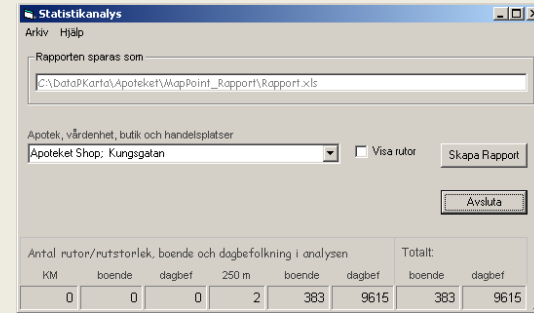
Statistikanalys

Arkiv Hjälp

Rapporten sparas som

C:\DataPKarta\Apoteket\MapPoint_Rapport\Rapport.xls

Apotek, vårdenhet, butik och handelsplatser

Apoteket Shop; Kungsgatan

Visa rutor

Skapa Rapport

Avsluta

Antal rutor/rutstorlek, boende och dagbefolkning i analysen

Totalt:

| KM | boende | dagbef | 250 m | boende | dagbef | boende | dagbef |
|---|---|---|---|---|---|---|---|
| 0 | 0 | 0 | 2 | 383 | 9615 | 383 | 9615 |